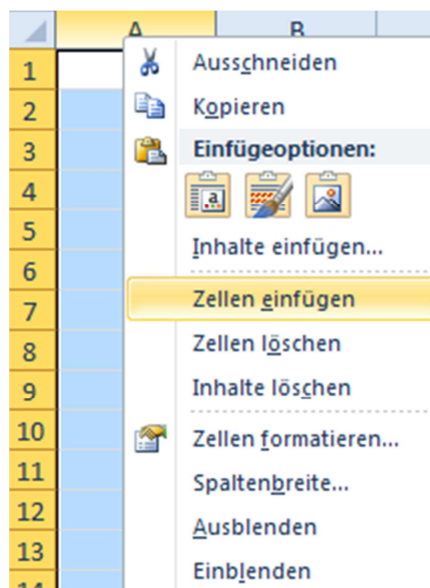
A
B
1
2
3
4
5
6
7
8
9
10
11
12
13
14
Ausschneiden
Kopieren
Einfügeoptionen:
a
Inhalte einfügen...
Zellen einfügen
Zellen löschen
Inhalte löschen
Zellen formatieren...
Spaltenbreite...
Ausblenden
Einblenden